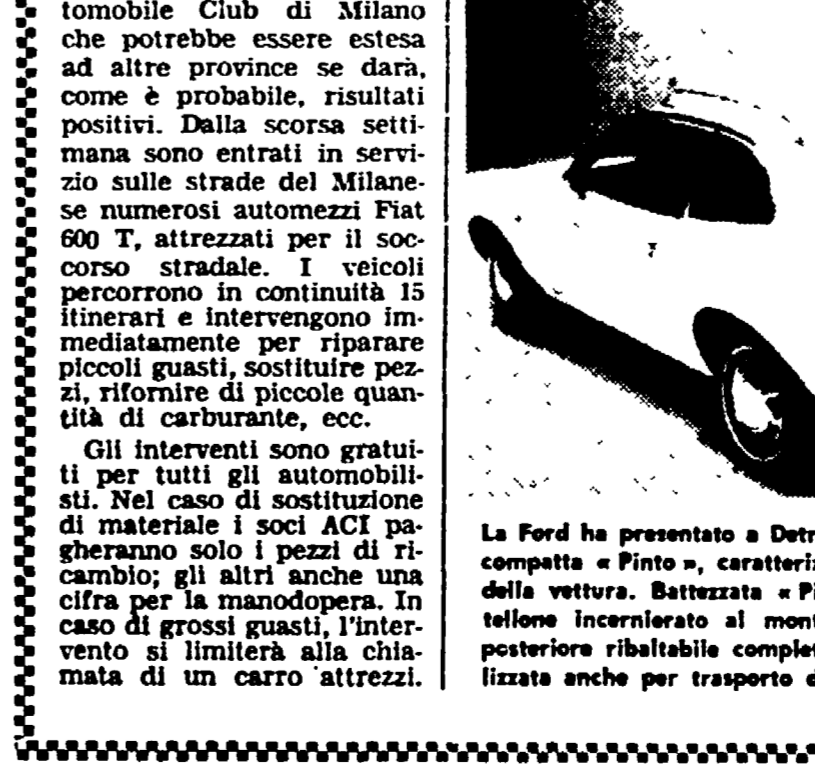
tomobile Club di Milano che potrebbe essere estesa ad altre province se darà, come è probabile, risultati positivi. Dalla scorsa settimana sono entrati in servizio sulle strade del Milanese numerosi automezzi Fiat 600 T, attrezzati per il soccorso stradale. I veicoli percorrono in continuità 15 itinerari e intervengono immediatamente per riparare piccoli guasti, sostituire pezzi, rifornire di piccole quantità di carburante, ecc.

Gli interventi sono gratuiti per tutti gli automobilisti. Nel caso di sostituzione di materiale i soci ACI pagheranno solo i pezzi di ricambio; gli altri anche una cifra per la manodopera. In caso di grossi guasti, l'intervento si limiterà alla chiamata di un carro attrezzi.

La Ford ha presentato a Detr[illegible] compatta « Pinto », caratteriz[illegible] della vettura. Battezzata « Pi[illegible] tellone incernierato al mont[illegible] posteriore ribaltabile complet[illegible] lizzata anche per trasporto d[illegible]